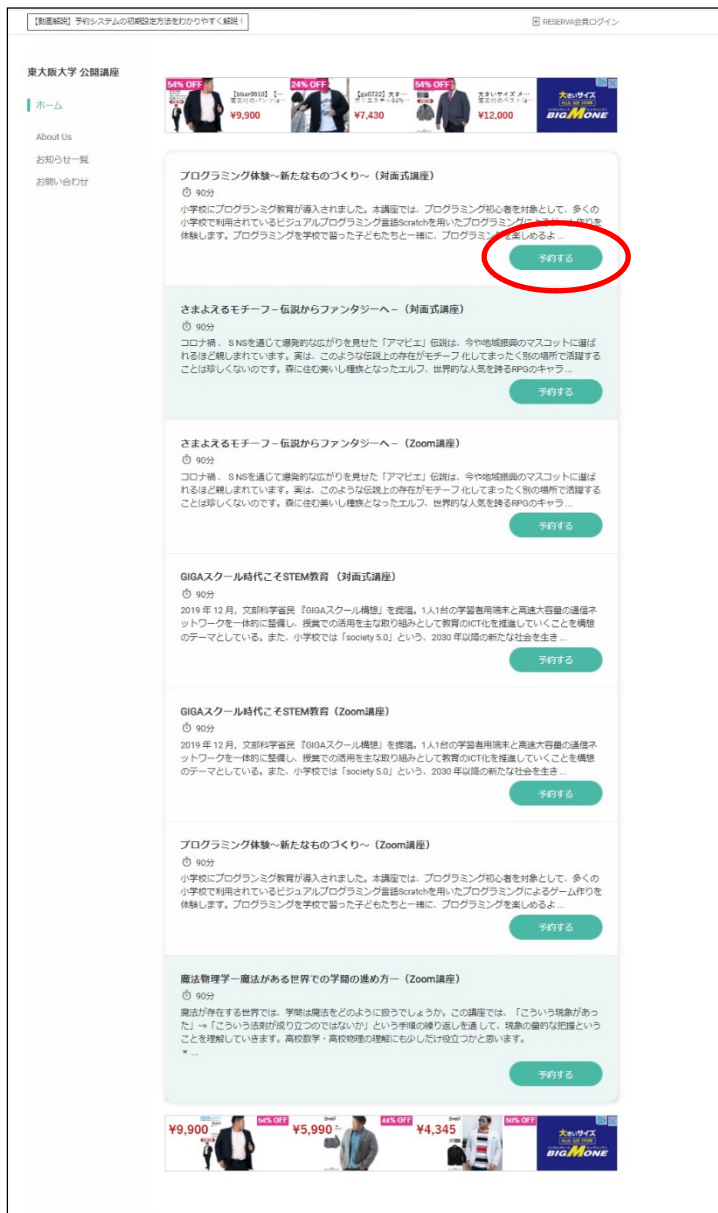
【動画解説】予約システムの初期設定方法をわかりやすく解説！

RESERVA会員ログイン

東大阪大学 公開講座

ホーム

About Us

お知らせ一覧

お問い合わせ

54% OFF [bbar0610]【... ¥9,900 24% OFF [ga0722] 大き... ¥7,430 54% OFF 大きいサイズ メ... ¥12,000 大きいサイズ BIGMONE

プログラミング体験~新たなものづくり~（対面式講座）

90分

小学校にプログラミング教育が導入されました。本講座では、プログラミング初心者を対象として、多くの小学校で利用されているビジュアルプログラミング言語Scratchを用いたプログラミングに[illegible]作りを体験します。プログラミングを学校で習った子どもたちと一緒に、プログラミング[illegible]楽しめるよ...

予約する

さまよえるモチーフ－伝説からファンタジーへ－（対面式講座）

90分

コロナ禍、ＳＮＳを通じて爆発的な広がりを見せた「アマビエ」伝説は、今や地域振興のマスコットに選ばれるほど親しまれています。実は、このような伝説上の存在がモチーフ化してまったく別の場所で活躍することは珍しくないのです。森に住む美しい種族となったエルフ、世界的な人気を誇るRPGのキャラ...

予約する

さまよえるモチーフ－伝説からファンタジーへ－（Zoom講座）

90分

コロナ禍、ＳＮＳを通じて爆発的な広がりを見せた「アマビエ」伝説は、今や地域振興のマスコットに選ばれるほど親しまれています。実は、このような伝説上の存在がモチーフ化してまったく別の場所で活躍することは珍しくないのです。森に住む美しい種族となったエルフ、世界的な人気を誇るRPGのキャラ...

予約する

GIGAスクール時代こそSTEM教育（対面式講座）

90分

2019年12月、文部科学省民「GIGAスクール構想」を提唱。1人1台の学習者用端末と高速大容量の通信ネットワークを一体的に整備し、授業での活用を主な取り組みとして教育のICT化を推進していくことを構想のテーマとしている。また、小学校では「society 5.0」という、2030年以降の新たな社会を生き...

予約する

GIGAスクール時代こそSTEM教育（Zoom講座）

90分

2019年12月、文部科学省民「GIGAスクール構想」を提唱。1人1台の学習者用端末と高速大容量の通信ネットワークを一体的に整備し、授業での活用を主な取り組みとして教育のICT化を推進していくことを構想のテーマとしている。また、小学校では「society 5.0」という、2030年以降の新たな社会を生き...

予約する

プログラミング体験~新たなものづくり~（Zoom講座）

90分

小学校にプログラミング教育が導入されました。本講座では、プログラミング初心者を対象として、多くの小学校で利用されているビジュアルプログラミング言語Scratchを用いたプログラミングによるゲーム作りを体験します。プログラミングを学校で習った子どもたちと一緒に、プログラミングを楽しめるよ...

予約する

魔法物理学－魔法がある世界での学問の進め方－（Zoom講座）

90分

魔法が存在する世界では、学問は魔法をどのように扱うでしょうか。この講座では、「こういう現象があった」→「こういう法則が成り立つのではないか」という手順の繰り返しを通して、現象の量的な把握ということを理解していきます。高校数学・高校物理の理解にも少しだけ役立つかと思います。
＊...

予約する

¥9,900 54% OFF ¥5,990 44% OFF ¥4,345 50% OFF 大きいサイズ BIGMONE